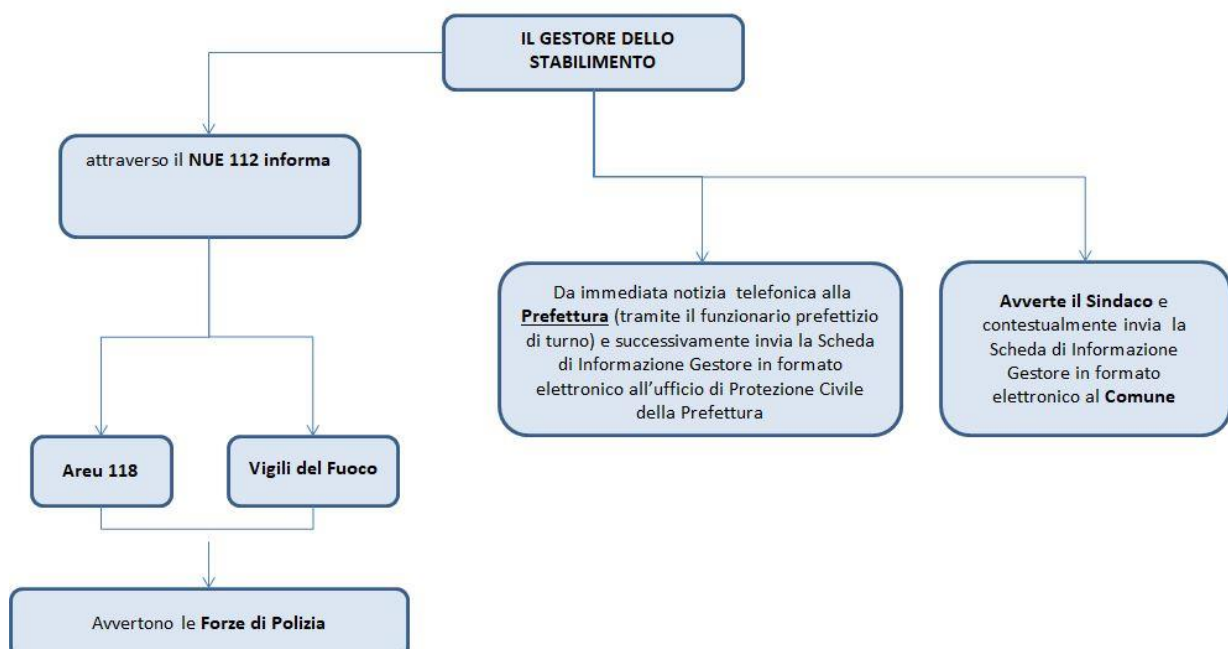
IL GESTORE DELLO STABILIMENTO

attraverso il NUE 112 informa

Da immediata notizia telefonica alla Prefettura (tramite il funzionario prefettizio di turno) e successivamente invia la Scheda di Informazione Gestore in formato elettronico all'ufficio di Protezione Civile della Prefettura

Avverte il Sindaco e contestualmente invia la Scheda di Informazione Gestore in formato elettronico al Comune

Areu 118

Vigili del Fuoco

Avvertono le Forze di Polizia